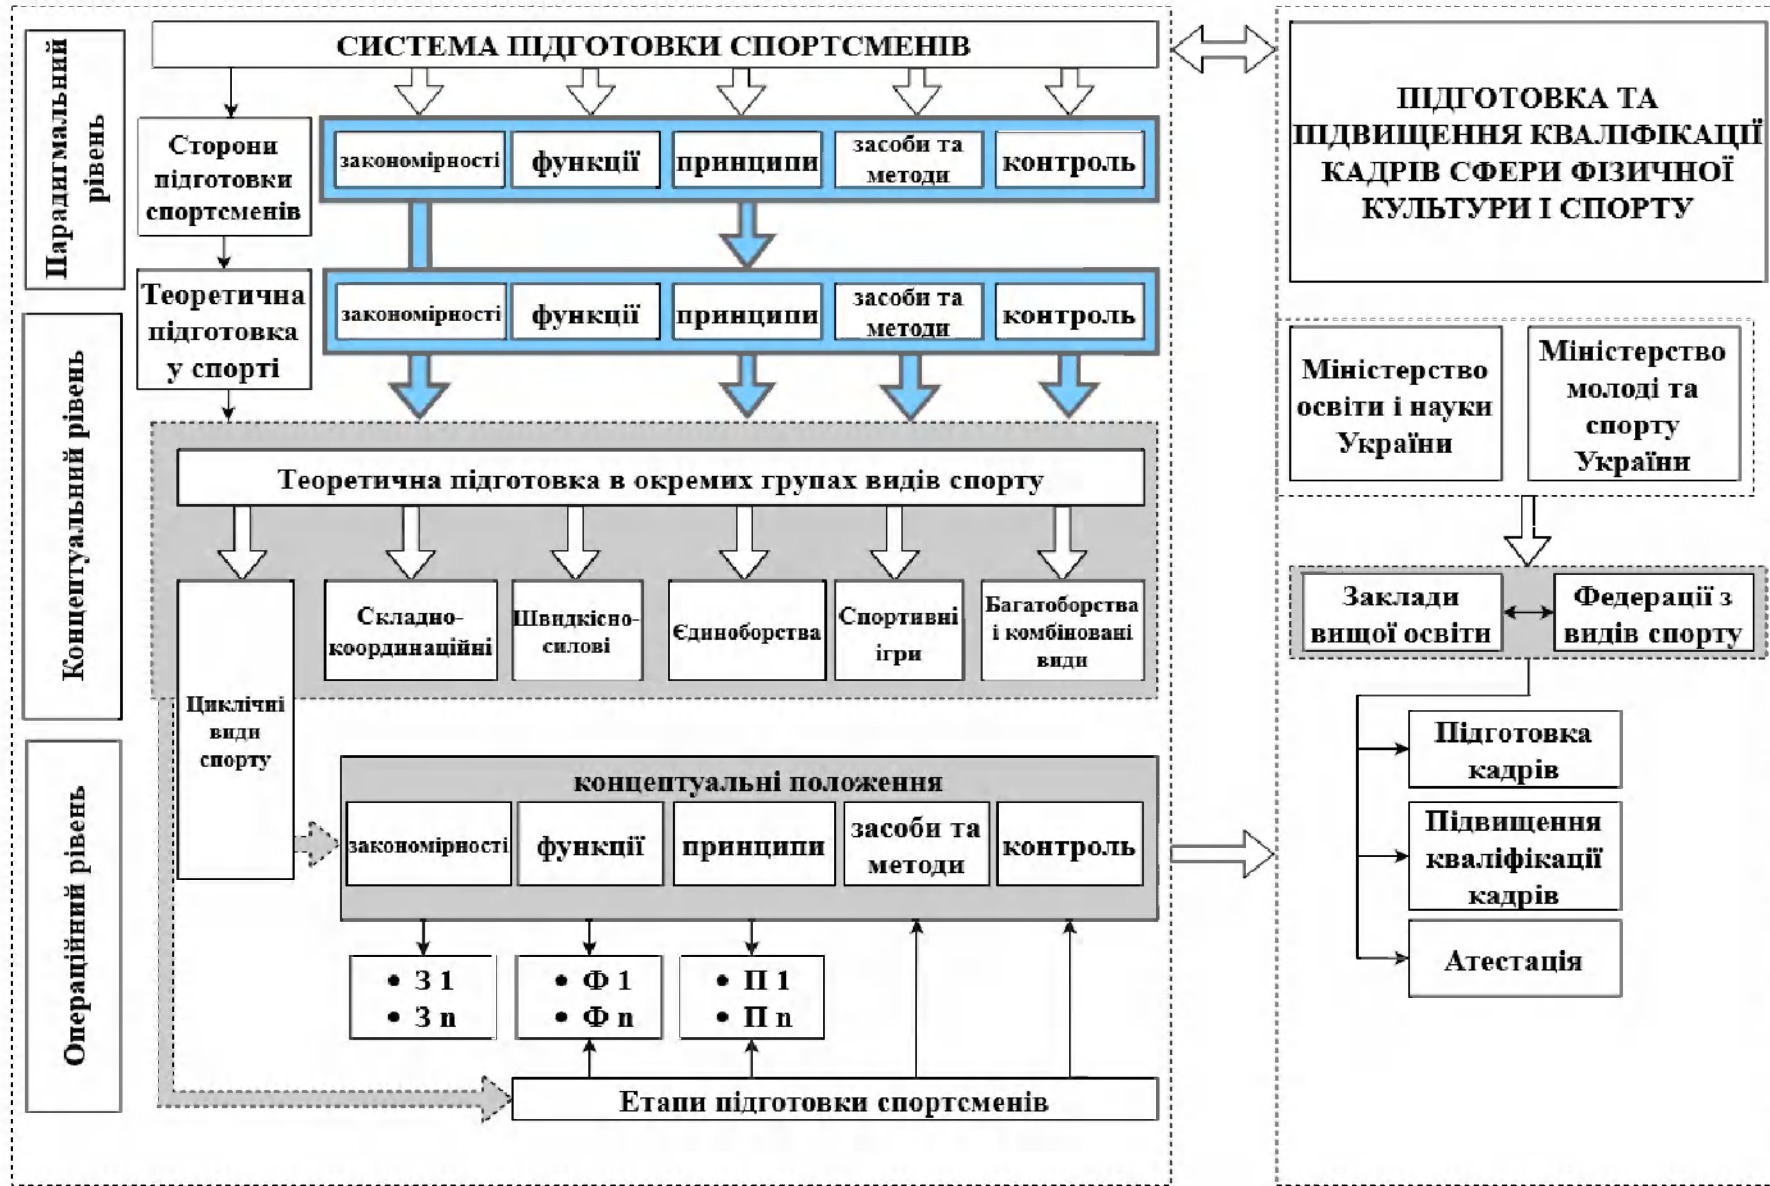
Парадигмальний рівень

СИСТЕМА ПІДГОТОВКИ СПОРТСМЕНІВ

Сторони підготовки спортсменів

закономірності | функції | принципи | засоби та методи | контроль

Концептуальний рівень

Теоретична підготовка у спорті

закономірності | функції | принципи | засоби та методи | контроль

Теоретична підготовка в окремих групах видів спорту

Циклічні види спорту

Складно-координаційні

Швидкісно-силові

Єдиноборства

Спортивні ігри

Багатоборства і комбіновані види

Операційний рівень

концептуальні положення

закономірності | функції | принципи | засоби та методи | контроль

• З 1
• З n

• Ф 1
• Ф n

• П 1
• П n

Етапи підготовки спортсменів

ПІДГОТОВКА ТА ПІДВИЩЕННЯ КВАЛІФІКАЦІЇ КАДРІВ СФЕРИ ФІЗИЧНОЇ КУЛЬТУРИ І СПОРТУ

Міністерство освіти і науки України

Міністерство молоді та спорту України

Заклади вищої освіти

Федерації з видів спорту

Підготовка кадрів

Підвищення кваліфікації кадрів

Атестація